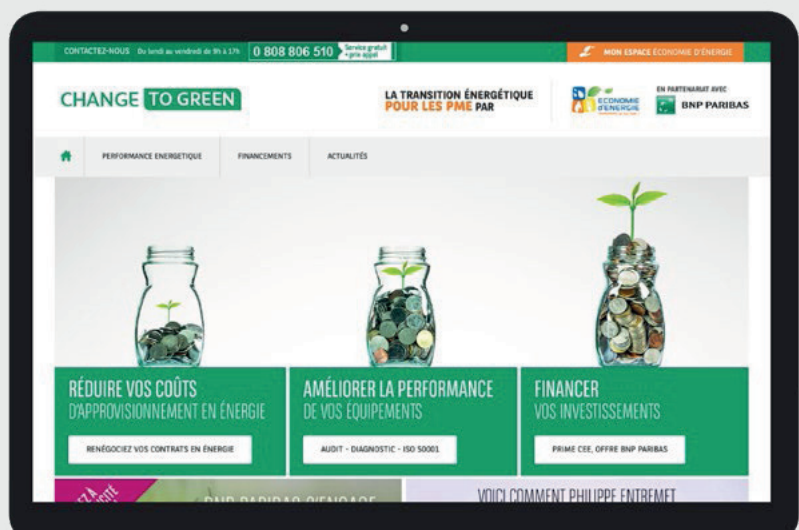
CONTACTEZ-NOUS Du lundi au vendredi de 9h à 17h 0 808 806 510 Service gratuit + prix appel

MON ESPACE ÉCONOMIE D'ÉNERGIE

CHANGE TO GREEN

LA TRANSITION ÉNERGÉTIQUE POUR LES PME PAR

ÉCONOMIE d'ÉNERGIE

EN PARTENARIAT AVEC BNP PARIBAS

PERFORMANCE ENERGETIQUE FINANCEMENTS ACTUALITÉS

RÉDUIRE VOS COÛTS
D'APPROVISIONNEMENT EN ÉNERGIE

RENÉGOCIEZ VOS CONTRATS EN ÉNERGIE

AMÉLIORER LA PERFORMANCE
DE VOS ÉQUIPEMENTS

AUDIT - DIAGNOSTIC - ISO 50001

FINANCER
VOS INVESTISSEMENTS

PRIME CEE, OFFRE BNP PARIBAS

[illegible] BNP PARIBAS S'ENGAGE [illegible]

VOICI COMMENT PHILIPPE ENTREMET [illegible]